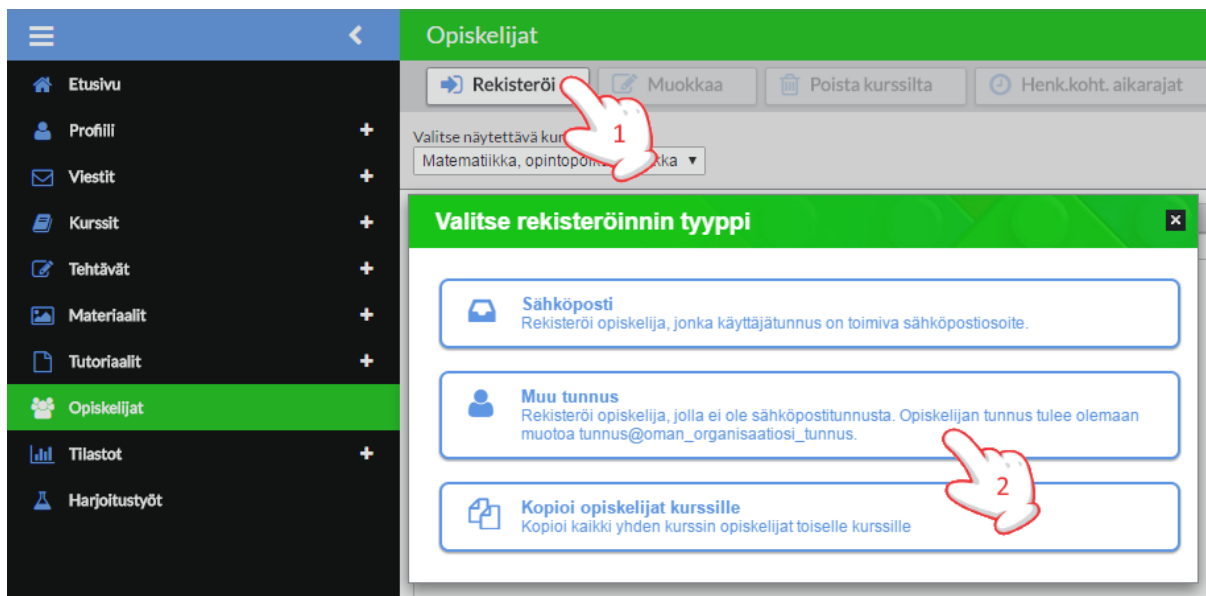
Etusivu
Profiili +
Viestit +
Kurssit +
Tehtävät +
Materiaalit +
Tutoriaalit +
Opiskelijat
Tilastot +
Harjoitustyöt

Opiskelijat

Rekisteröi
Muokkaa
Poista kurssilta
Henk.koht. aikarajat

1

Valitse näytettävä kur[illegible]
Matematiikka, opintopo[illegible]tka ▼

Valitse rekisteröinnin tyyppi

Sähköposti
Rekisteröi opiskelija, jonka käyttäjätunnus on toimiva sähköpostiosoite.

Muu tunnus
Rekisteröi opiskelija, jolla ei ole sähköpostitunnusta. Opiskelijan tunnus tulee olemaan muotoa tunnus@oman_organisaatiosi_tunnus.

2

Kopioi opiskelijat kurssille
Kopioi kaikki yhden kurssin opiskelijat toiselle kurssille